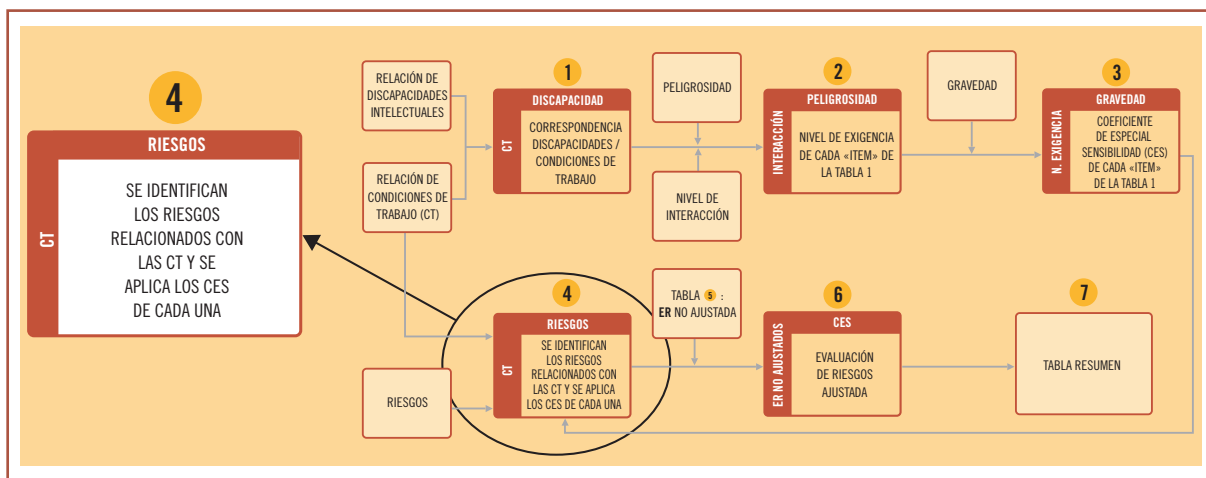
4

RIESGOS

CT

SE IDENTIFICAN LOS RIESGOS RELACIONADOS CON LAS CT Y SE APLICA LOS CES DE CADA UNA

RELACIÓN DE DISCAPACIDADES INTELECTUALES

RELACIÓN DE CONDICIONES DE TRABAJO (CT)

1

DISCAPACIDAD

CT

CORRESPONDENCIA DISCAPACIDADES / CONDICIONES DE TRABAJO

PELIGROSIDAD

NIVEL DE INTERACCIÓN

2

PELIGROSIDAD

INTERACCIÓN

NIVEL DE EXIGENCIA DE CADA «ITEM» DE LA TABLA 1

GRAVEDAD

3

GRAVEDAD

N. EXIGENCIA

COEFICIENTE DE ESPECIAL SENSIBILIDAD (CES) DE CADA «ITEM» DE LA TABLA 1

RIESGOS

4

RIESGOS

CT

SE IDENTIFICAN LOS RIESGOS RELACIONADOS CON LAS CT Y SE APLICA LOS CES DE CADA UNA

TABLA 5 : ER NO AJUSTADA

6

CES

ER NO AJUSTADOS

EVALUACIÓN DE RIESGOS AJUSTADA

7

TABLA RESUMEN